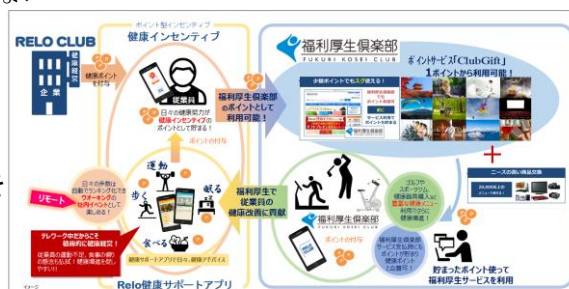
RELO CLUB

ポイント型インセンティブ
健康インセンティブ

健康経営
企業

健康ポイントを付与

従業員

日々の健康努力が健康インセンティブのポイントとして貯まる！

ポイントの付与

福利厚生倶楽部のポイントとして利用可能！

福利厚生倶楽部
FUKURI KOSEI CLUB

ポイントサービス「ClubGift」1ポイントから利用可能！

リモート

日々の歩数は自動でランキング化でウォーキングの社内イベントとして楽しめる！

運動
歩く
眠る
食べる

健康サポートアプリで日々、健康アドバイス

テレワーク中だからこそ積極的に健康維持！

従業員の運動不足、食事の乱れの防止をし健康推進をお手伝い！

ポイントの付与

福利厚生で従業員の健康改善に貢献

福利厚生倶楽部
FUKURI KOSEI CLUB

ゴルフやスポーツジム、健康食品購入や医療系の健康メニュー利用で更に健康増進！

福利厚生倶楽部サービス全般にポイントが貯まる健康インセンティブをお届け！

貯まったポイント使って福利厚生サービスを利用

Relo健康サポートアプリ

イメージ